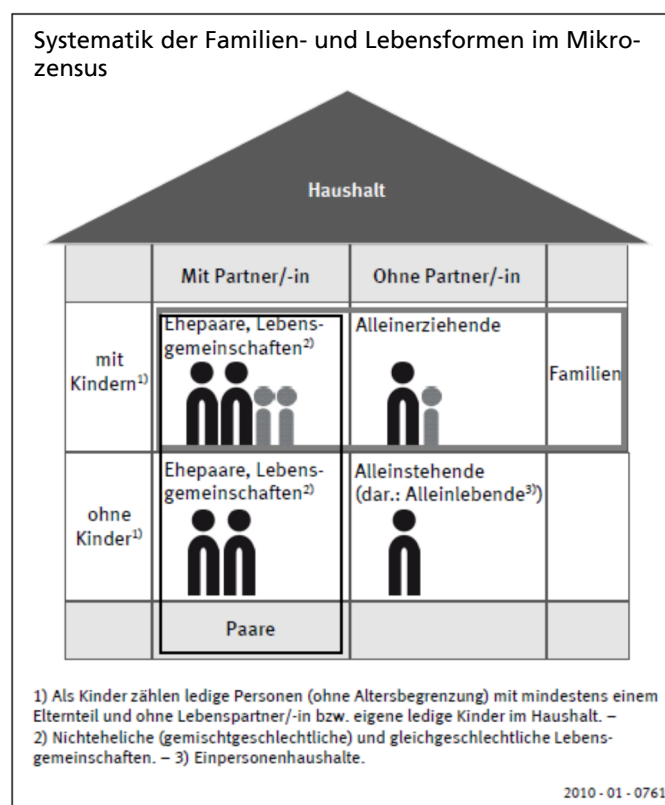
Systematik der Familien- und Lebensformen im Mikrozensus

Haushalt

| | Mit Partner/-in | Ohne Partner/-in | |
|---|---|---|---|
| mit Kindern$^{1)}$ | Ehepaare, Lebensgemeinschaften$^{2)}$ | Alleinerziehende | Familien |
| ohne Kinder$^{1)}$ | Ehepaare, Lebensgemeinschaften$^{2)}$ | Alleinstehende (dar.: Alleinlebende$^{3)}$) | |
| | Paare | | |

1) Als Kinder zählen ledige Personen (ohne Altersbegrenzung) mit mindestens einem Elternteil und ohne Lebenspartner/-in bzw. eigene ledige Kinder im Haushalt. – 2) Nichteheliche (gemischtgeschlechtliche) und gleichgeschlechtliche Lebensgemeinschaften. – 3) Einpersonenhaushalte.

2010 - 01 - 0761